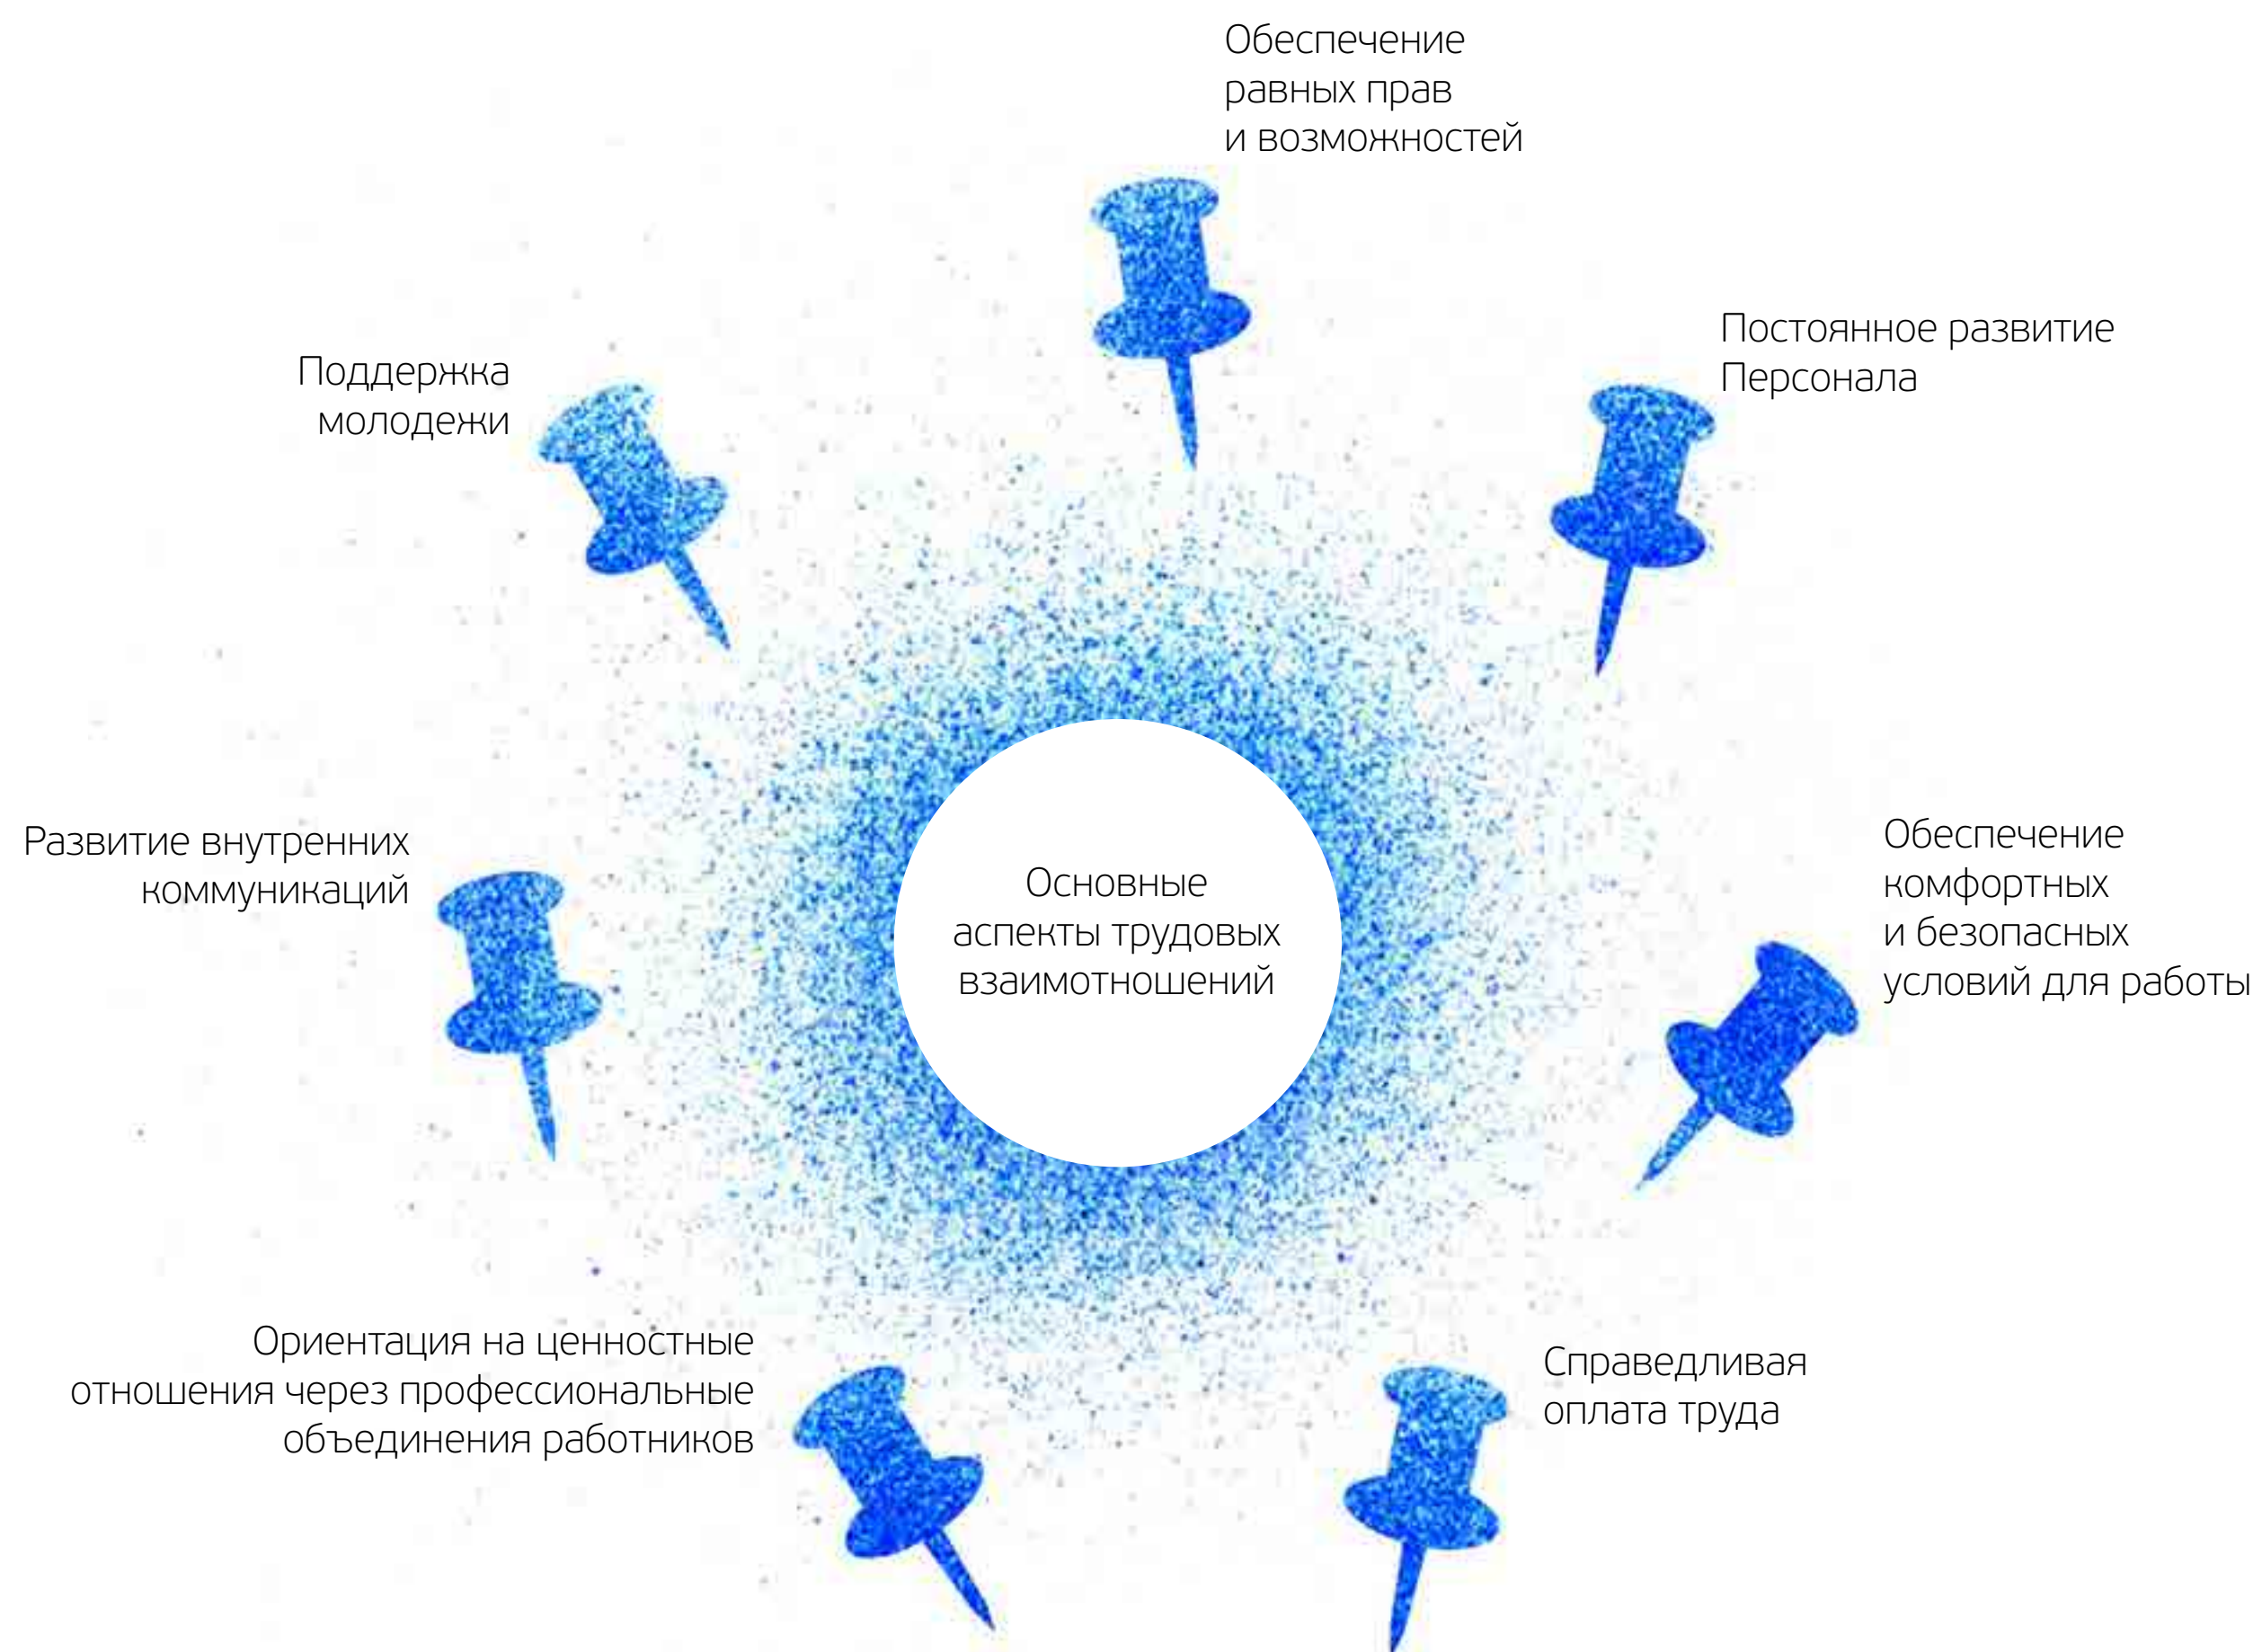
Основные аспекты трудовых взаимотношений

Обеспечение равных прав и возможностей

Постоянное развитие Персонала

Обеспечение комфортных и безопасных условий для работы

Справедливая оплата труда

Ориентация на ценностные отношения через профессиональные объединения работников

Развитие внутренних коммуникаций

Поддержка молодежи